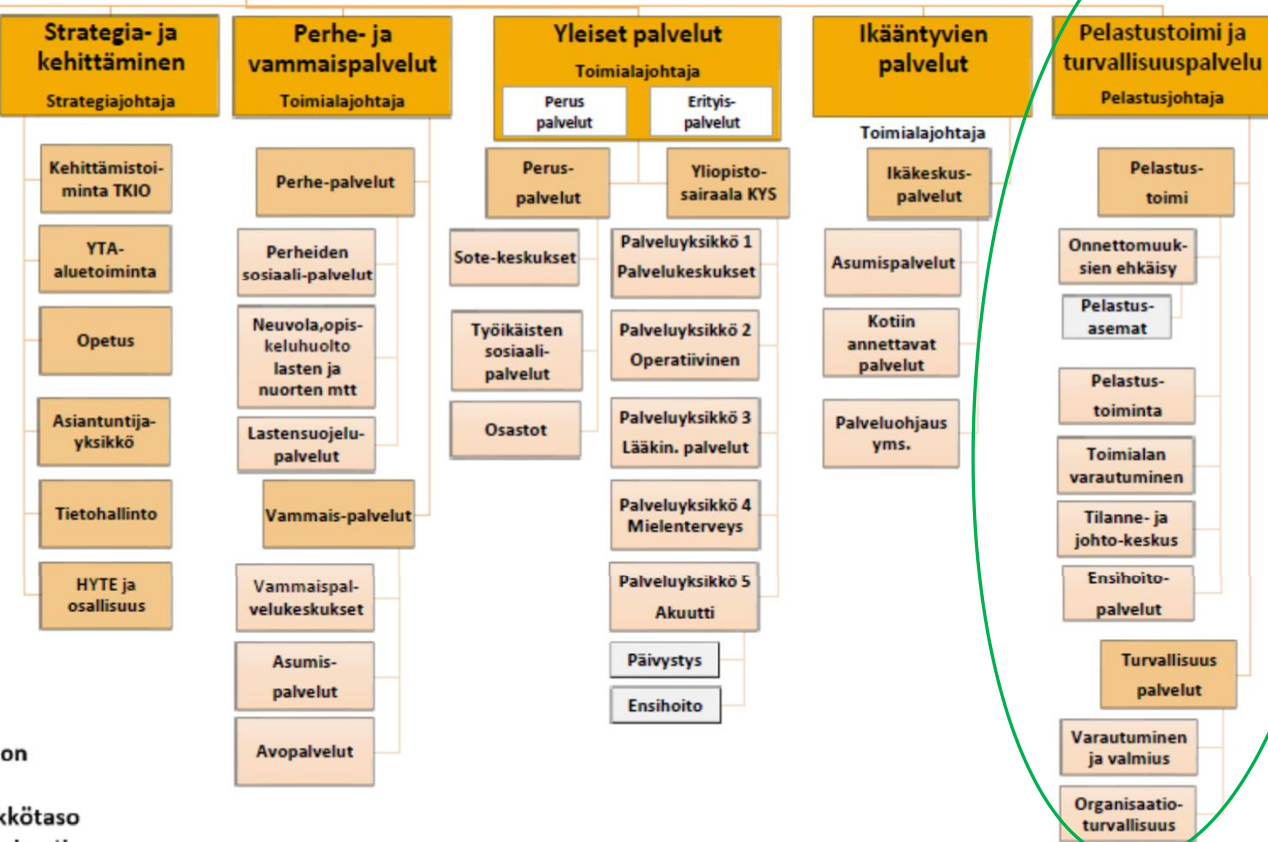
Strategia- ja kehittäminen
Strategiajohtaja

Kehittämistoiminta TKIO

YTA-aluetoiminta

Opetus

Asiantuntijayksikkö

Tietohallinto

HYTE ja osallisuus

Perhe- ja vammaispalvelut
Toimialajohtaja

Perhe-palvelut

Perheiden sosiaali-palvelut

Neuvola,opiskeluhuolto lasten ja nuorten mtt

Lastensuojelu-palvelut

Vammais-palvelut

Vammaispalvelukeskukset

Asumis-palvelut

Avopalvelut

Yleiset palvelut
Toimialajohtaja
Perus palvelut
Erityis-palvelut

Perus-palvelut

Yliopisto-sairaala KYS

Sote-keskukset

Työikäisten sosiaali-palvelut

Osastot

Palveluyksikkö 1 Palvelukeskukset

Palveluyksikkö 2 Operatiivinen

Palveluyksikkö 3 Lääkin. palvelut

Palveluyksikkö 4 Mielenterveys

Palveluyksikkö 5 Akuutti

Päivystys

Ensihoito

Ikääntyvien palvelut
Toimialajohtaja

Ikäkeskus-palvelut

Asumispalvelut

Kotiin annettavat palvelut

Palveluohjaus yms.

Pelastustoimi ja turvallisuuspalvelu
Pelastusjohtaja

Pelastus-toimi

Onnettomuuksien ehkäisy

Pelastus-asemat

Pelastus-toiminta

Toimialan varautuminen

Tilanne- ja johto-keskus

Ensihoito-palvelut

Turvallisuus palvelut

Varautuminen ja valmius

Organisaatio-turvallisuus

on

kkötaso